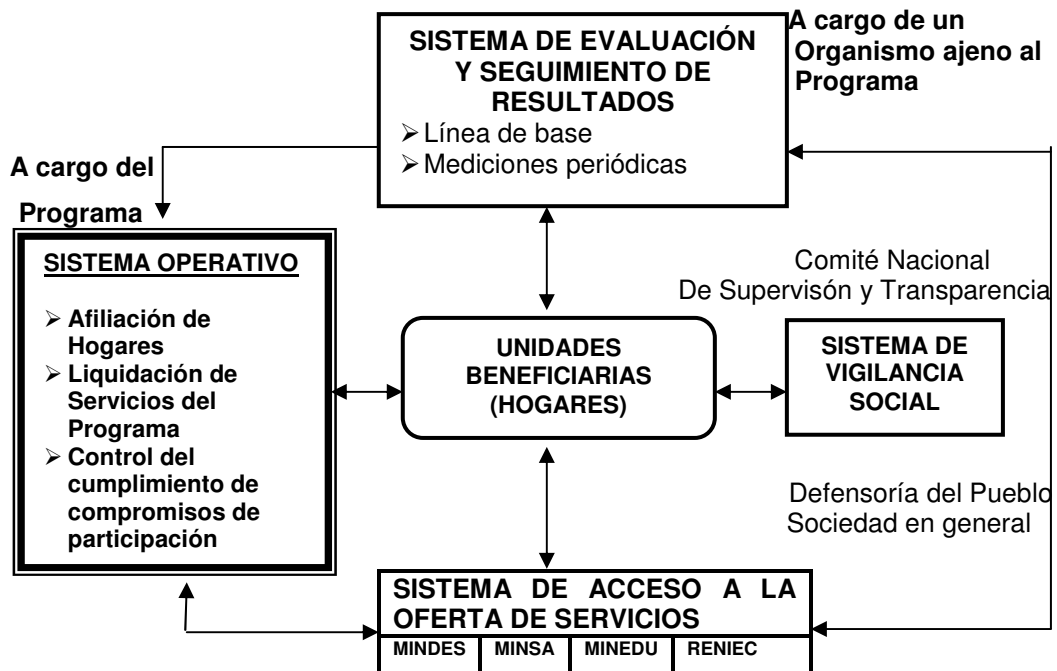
SISTEMA DE EVALUACIÓN Y SEGUIMIENTO DE RESULTADOS
➢Línea de base
➢Mediciones periódicas

A cargo de un Organismo ajeno al Programa

A cargo del Programa

SISTEMA OPERATIVO
➢ Afiliación de Hogares
➢ Liquidación de Servicios del Programa
➢ Control del cumplimiento de compromisos de participación

Comité Nacional De Supervisón y Transparencia

UNIDADES BENEFICIARIAS (HOGARES)

SISTEMA DE VIGILANCIA SOCIAL

Defensoría del Pueblo
Sociedad en general

SISTEMA DE ACCESO A LA OFERTA DE SERVICIOS

| MINDES | MINSA | MINEDU | RENIEC |
|---|---|---|---|